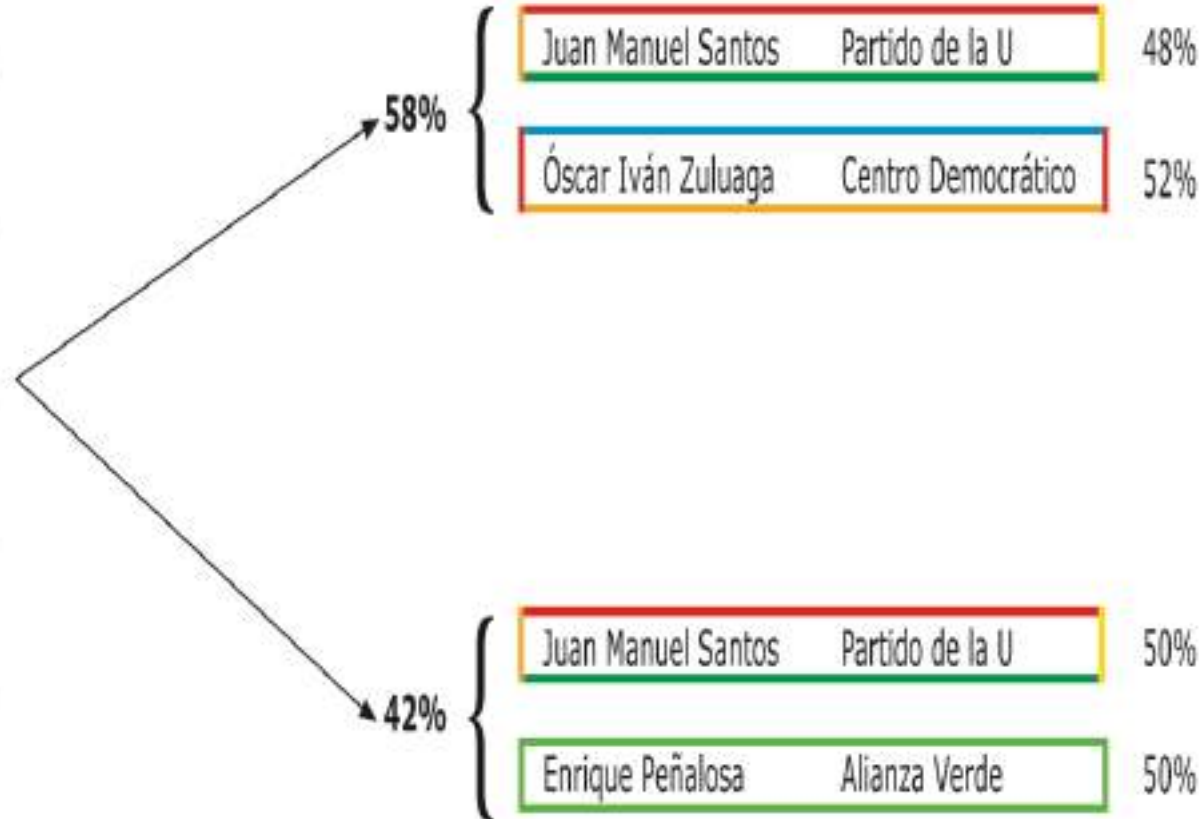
58%

| | | |
|---|---|---|
| Juan Manuel Santos | Partido de la U | 48% |
| Óscar Iván Zuluaga | Centro Democrático | 52% |

42%

| | | |
|---|---|---|
| Juan Manuel Santos | Partido de la U | 50% |
| Enrique Peñalosa | Alianza Verde | 50% |